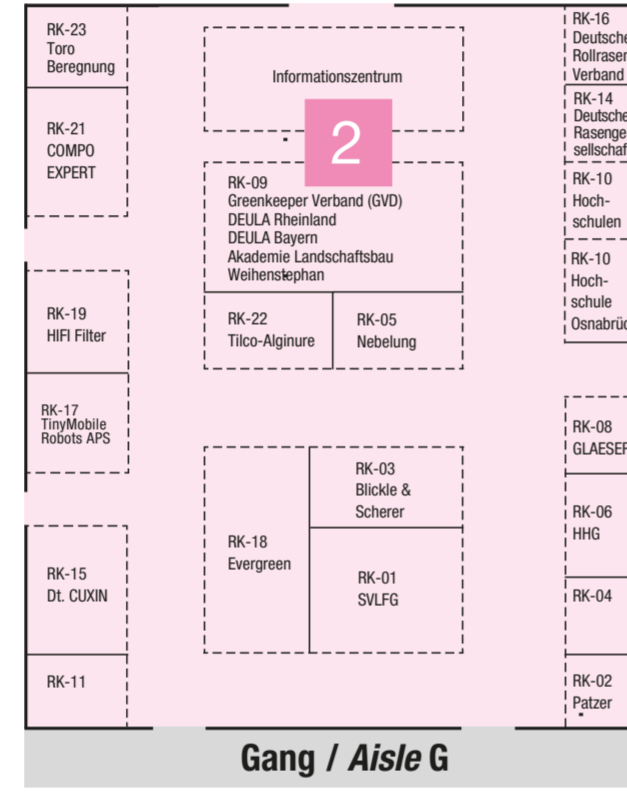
RK-23
Toro
Beregnung

RK-21
COMPO
EXPERT

RK-19
HIFI Filter

RK-17
TinyMobile
Robots APS

RK-15
Dt. CUXIN

RK-11

Informationszentrum

2

RK-09
Greenkeeper Verband (GVD)
DEULA Rheinland
DEULA Bayern
Akademie Landschaftsbau
Weihenstephan

RK-22
Tilco-Alginure

RK-05
Nebelung

RK-18
Evergreen

RK-03
Blickle &
Scherer

RK-01
SVLFG

RK-16
Deutsche
Rollrasen
Verband

RK-14
Deutsche
Rasenge
sellschaf

RK-10
Hoch-
schulen

RK-10
Hoch-
schule
Osnabrüc

RK-08
GLAESEF

RK-06
HHG

RK-04

RK-02
Patzer

Gang / Aisle G